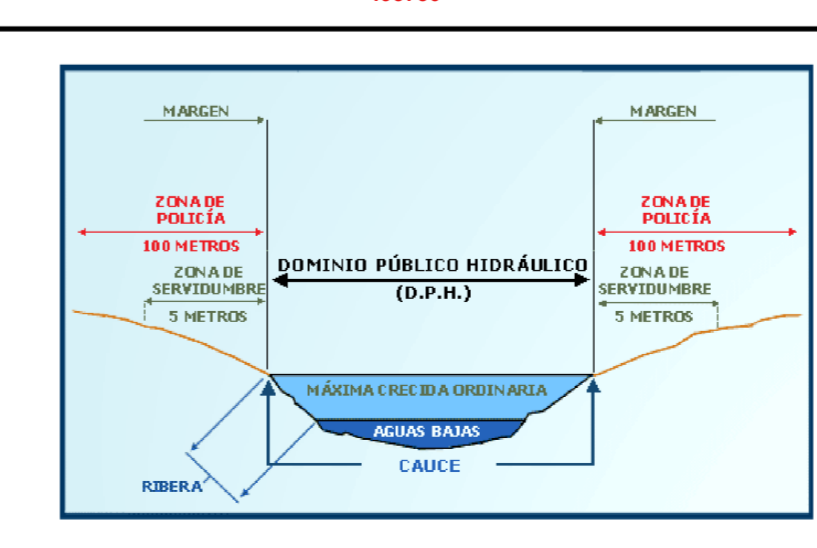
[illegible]

MARGEN

MARGEN

ZONA DE POLICÍA

100 METROS

ZONA DE POLICÍA

100 METROS

DOMINIO PÚBLICO HIDRÁULICO (D.P.H.)

ZONA DE SERVIDUMBRE

5 METROS

ZONA DE SERVIDUMBRE

5 METROS

MÁXIMA CRECIDA ORDINARIA

AGUAS BAJAS

CAUCE

RIBERA